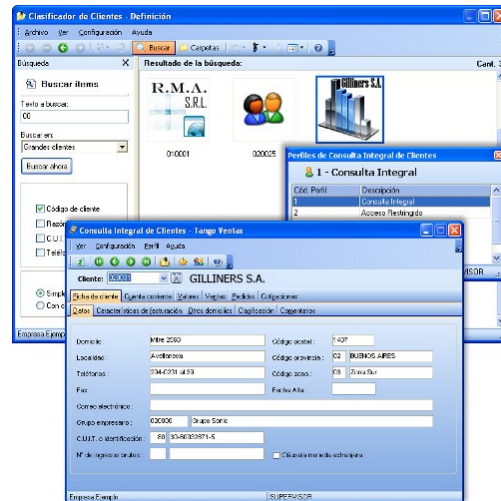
Clasificador de Clientes - Definición

Archivo Ver Configuración Ayuda

Buscar Carpetas

Búsqueda

Buscar ítems

Texto a buscar:
00

Buscar en:
Grandes clientes

Buscar ahora

Código de cliente
Razón
C.U.I.T.
Teléf

Simpl
Con c

Empresa Ejemp

Resultado de la búsqueda:

Cant.

R.M.A. S.R.L.

010001

020025

Gilliners S.A.

Perfiles de Consulta Integral de Clientes

1 - Consulta Integral

| Cód. Perfil | Descripción |
|---|---|
| 1 | Consulta Integral |
| 2 | Acceso Restringido |

VISOR

Consulta Integral de Clientes - Tango Ventas

Ver Configuración Perfil Ayuda

Cliente: 020000 GILLINERS S.A.

Ficha de cliente Cuenta corriente Valores Ventas Pedidos Cotizaciones

Datos Características de facturación Otros domicilios Clasificación Contactos

Domicilio: Mitre 2050
Código postal: 1407
Localidad: Avellaneda
Código provincia: 02 BUENOS AIRES
Teléfonos: 334-0231 al 39
Código zona: 03 Zona Sur
Fax:
Fecha Alta:
Correo electrónico:
Grupo empresario: 020000 Grupo Sarlo
C.U.I.T. o identificación: 80 30-66032871-5
Nº de ingresos brutos:
Cliente en moneda extranjera

Empresa Ejemplo

SUPERVISOR